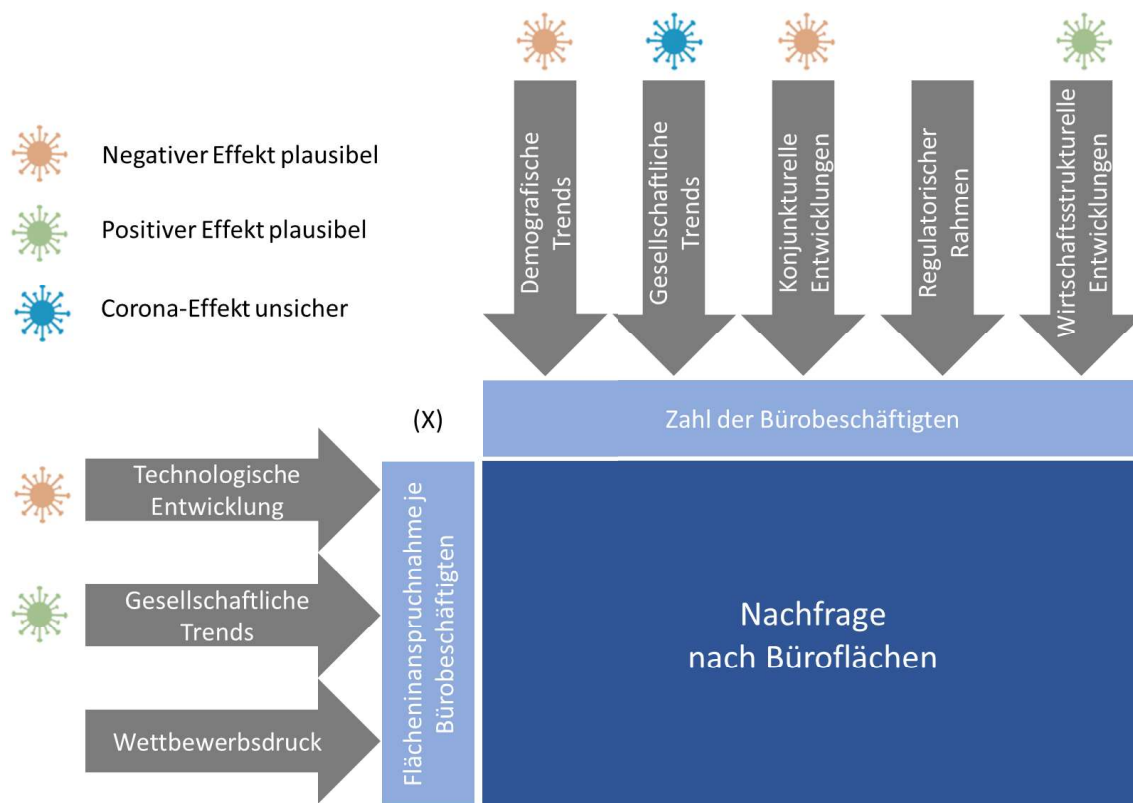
Negativer Effekt plausibel

Positiver Effekt plausibel

Corona-Effekt unsicher

Demografische Trends

Gesellschaftliche Trends

Konjunkturelle Entwicklungen

Regulatorischer Rahmen

Wirtschaftsstrukturelle Entwicklungen

(X)

Zahl der Bürobeschäftigten

Technologische Entwicklung

Gesellschaftliche Trends

Wettbewerbsdruck

Flächeninanspruchnahme je Bürobeschäftigten

Nachfrage nach Büroflächen